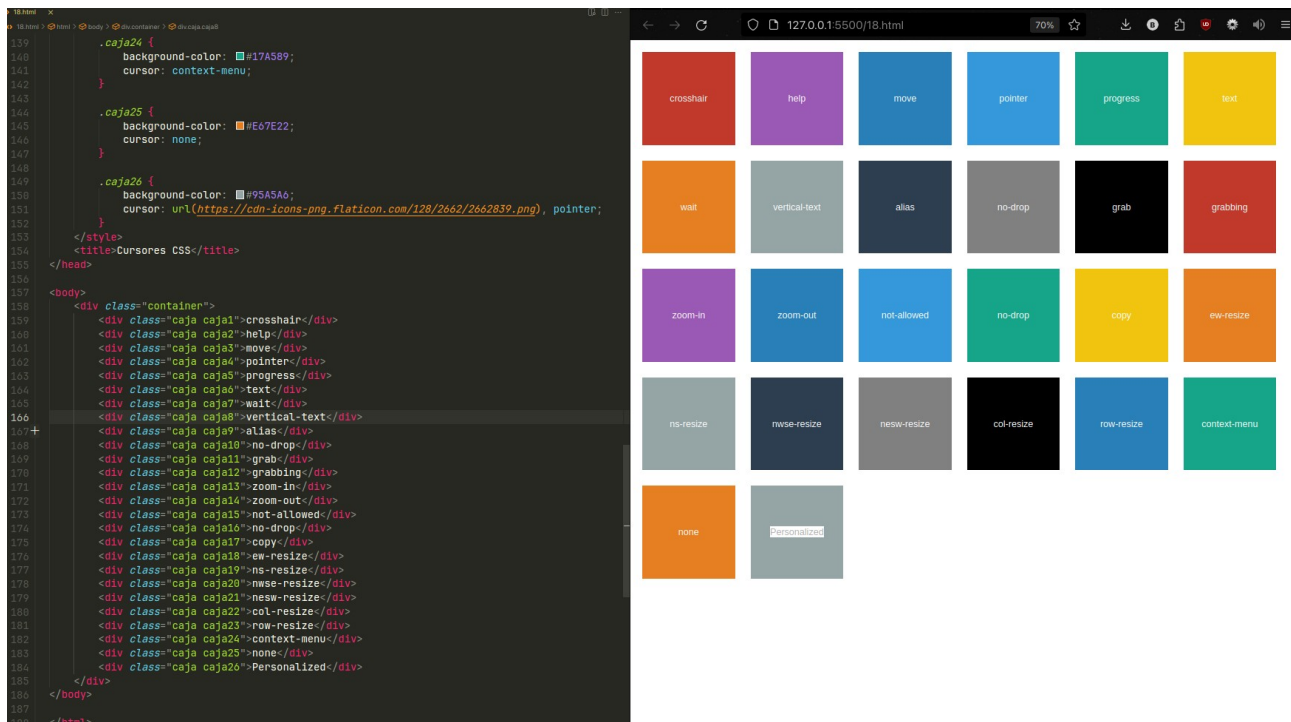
18.html ×

18.html > html > body > div.container > div.caja.caja8

139 .caja24 {
140 background-color: #17A589;
141 cursor: context-menu;
142 }
143
144 .caja25 {
145 background-color: #E67E22;
146 cursor: none;
147 }
148
149 .caja26 {
150 background-color: #95A5A6;
151 cursor: url(https://cdn-icons-png.flaticon.com/128/2662/2662839.png), pointer;
152 }
153 </style>
154 <title>Cursores CSS</title>
155 </head>
156
157 <body>
158 <div class="container">
159 <div class="caja caja1">crosshair</div>
160 <div class="caja caja2">help</div>
161 <div class="caja caja3">move</div>
162 <div class="caja caja4">pointer</div>
163 <div class="caja caja5">progress</div>
164 <div class="caja caja6">text</div>
165 <div class="caja caja7">wait</div>
166 <div class="caja caja8">vertical-text</div>
167 <div class="caja caja9">alias</div>
168 <div class="caja caja10">no-drop</div>
169 <div class="caja caja11">grab</div>
170 <div class="caja caja12">grabbing</div>
171 <div class="caja caja13">zoom-in</div>
172 <div class="caja caja14">zoom-out</div>
173 <div class="caja caja15">not-allowed</div>
174 <div class="caja caja16">no-drop</div>
175 <div class="caja caja17">copy</div>
176 <div class="caja caja18">ew-resize</div>
177 <div class="caja caja19">ns-resize</div>
178 <div class="caja caja20">nwse-resize</div>
179 <div class="caja caja21">nesw-resize</div>
180 <div class="caja caja22">col-resize</div>
181 <div class="caja caja23">row-resize</div>
182 <div class="caja caja24">context-menu</div>
183 <div class="caja caja25">none</div>
184 <div class="caja caja26">Personalized</div>
185 </div>
186 </body>
187
188 </html>

127.0.0.1:5500/18.html 70%

crosshair help move pointer progress text
wait vertical-text alias no-drop grab grabbing
zoom-in zoom-out not-allowed no-drop copy ew-resize
ns-resize nwse-resize nesw-resize col-resize row-resize context-menu
none Personalized